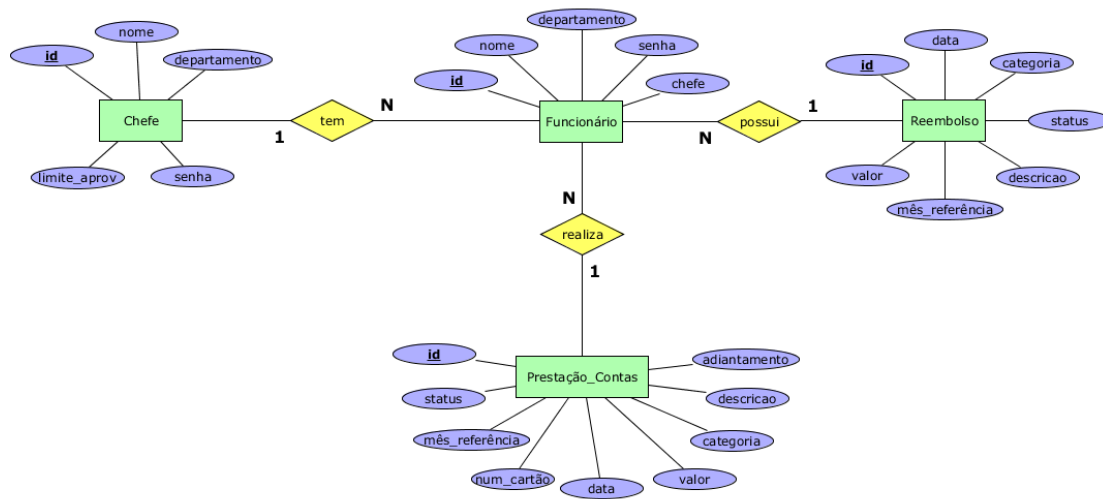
nome
id
departamento
Chefe
limite_aprov
senha
tem
1
N
departamento
nome
senha
id
chefe
Funcionário
N
possui
1
data
id
categoria
Reembolso
status
valor
descricao
mês_referência
N
realiza
1
id
adiantamento
Prestação_Contas
status
descricao
mês_referência
categoria
num_cartão
data
valor